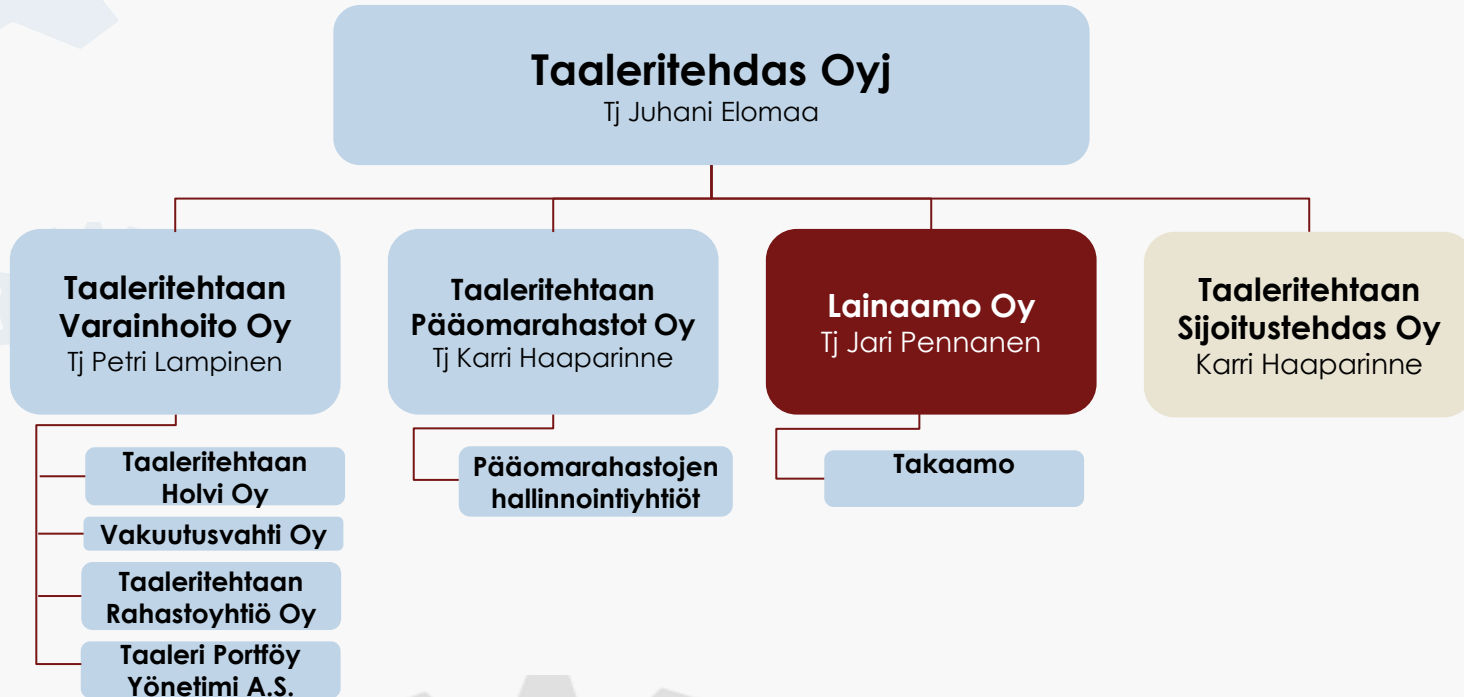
Taaleritehdas Oyj
Tj Juhani Elomaa

Taaleritehtaan Varainhoito Oy
Tj Petri Lampinen

Taaleritehtaan Holvi Oy

Vakuutusvahti Oy

Taaleritehtaan Rahastoyhtiö Oy

Taaleri Portföy Yönetimi A.S.

Taaleritehtaan Pääomarahastot Oy
Tj Karri Haaparinne

Pääomarahastojen hallinnointiyhtiöt

Lainaamo Oy
Tj Jari Pennanen

Takaamo

Taaleritehtaan Sijoitustehdas Oy
Karri Haaparinne